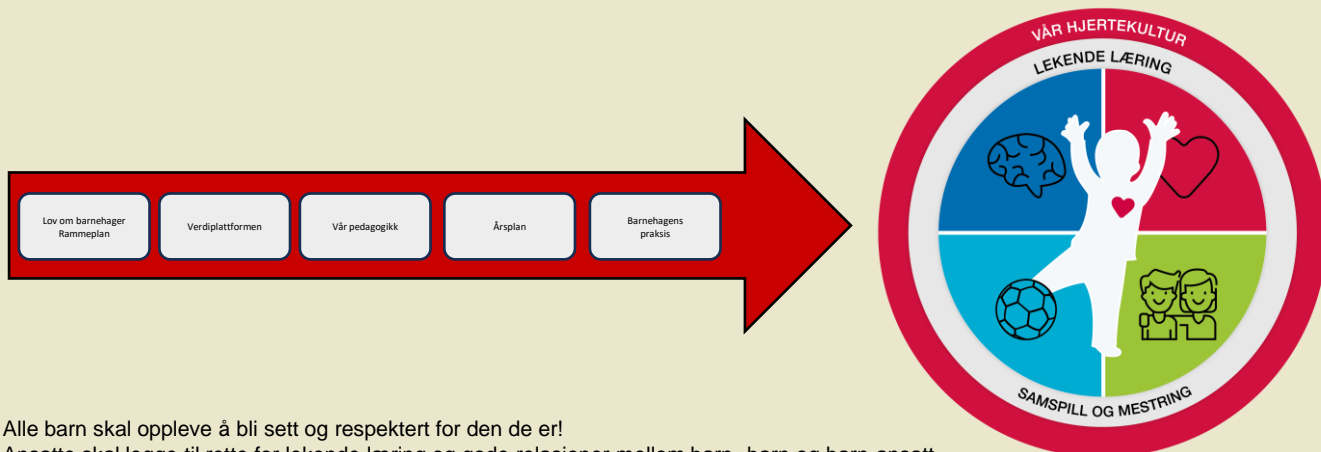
Lov om barnehager Rammeplan

Verdiplattformen

Vår pedagogikk

Årsplan

Barnehagens praksis

VÅR HJERTEKULTUR

LEKENDE LÆRING

SAMSPILL OG MESTRING

Alle barn skal oppleve å bli sett og respektert for den de er!

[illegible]